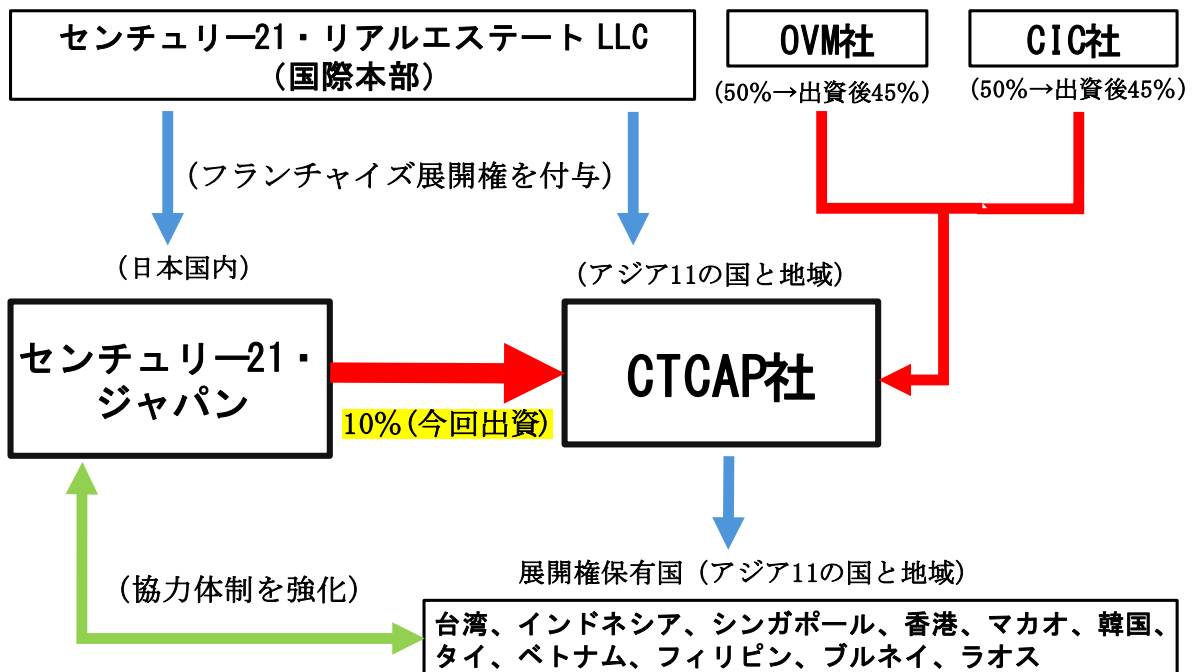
センチュリー21・リアルエステート LLC
(国際本部)

OVM社
(50%→出資後45%)

CIC社
(50%→出資後45%)

(フランチャイズ展開権を付与)

(日本国内)

(アジア11の国と地域)

センチュリー21・ジャパン

CTCAP社

10%(今回出資)

展開権保有国(アジア11の国と地域)

(協力体制を強化)

台湾、インドネシア、シンガポール、香港、マカオ、韓国、タイ、ベトナム、フィリピン、ブルネイ、ラオス